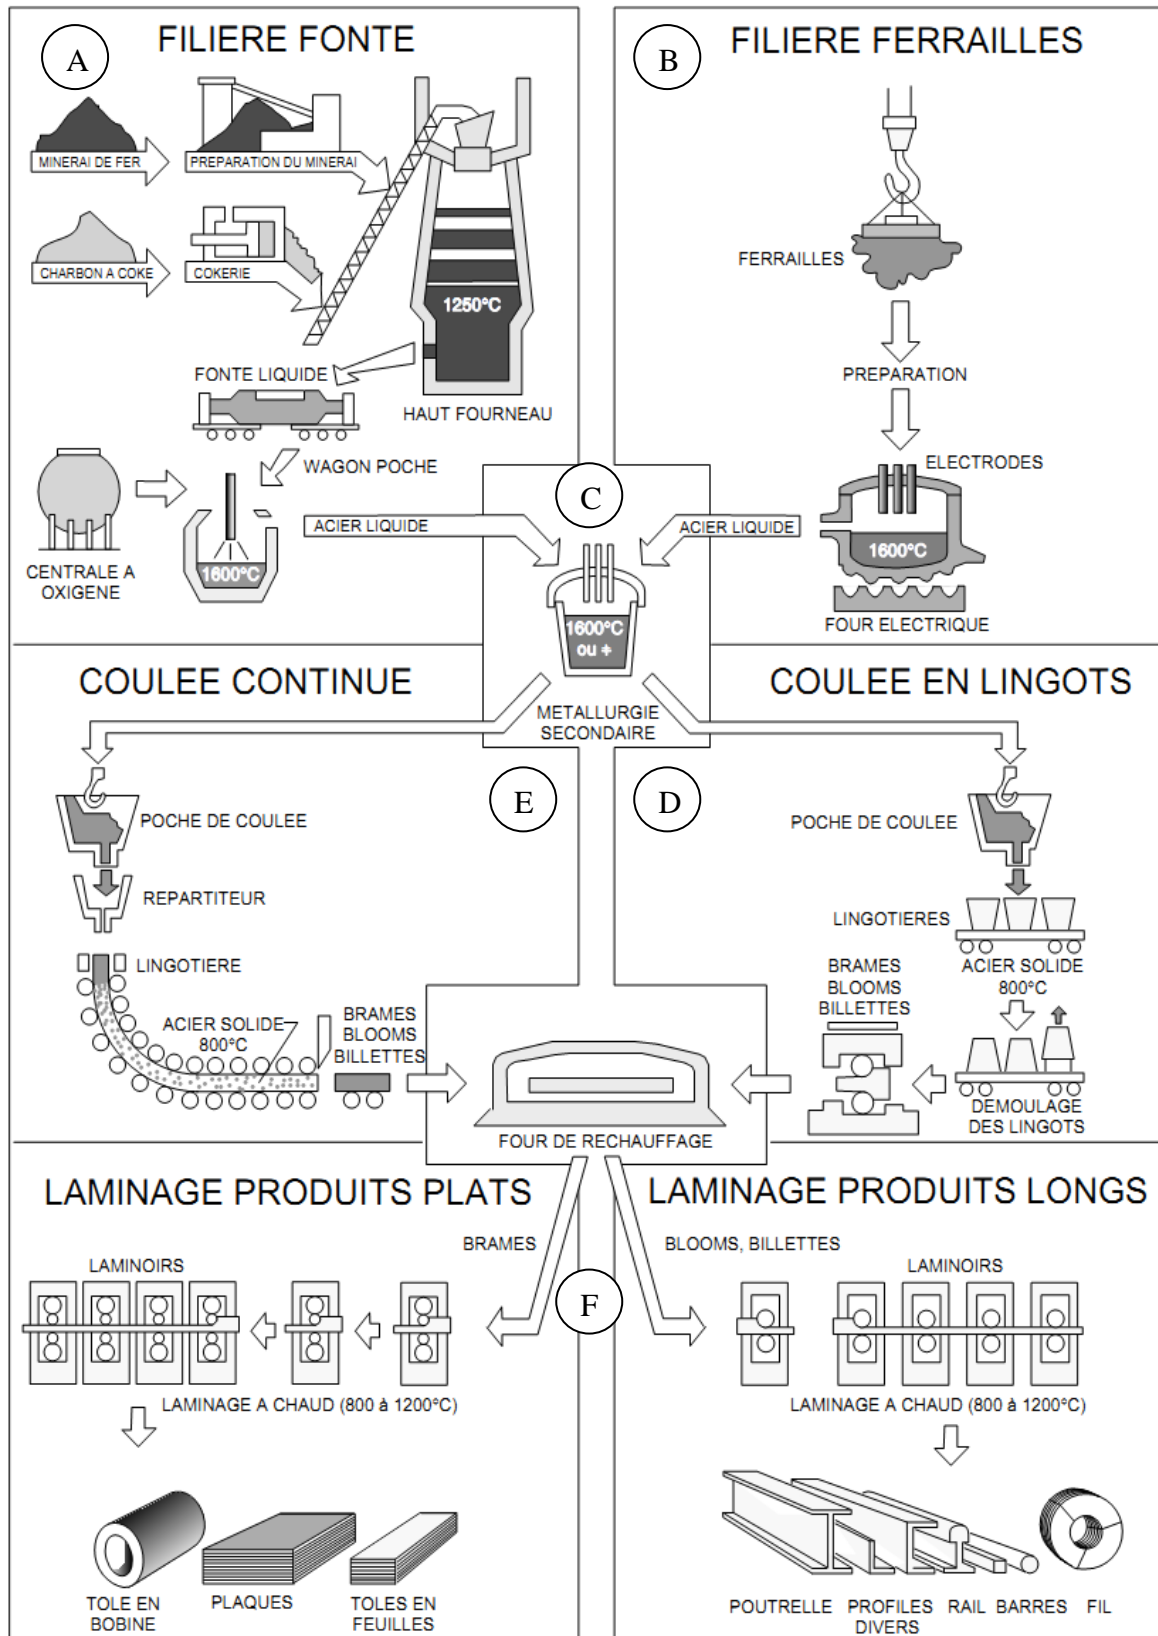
A

FILIERE FONTE

MINERAI DE FER

PREPARATION DU MINERAI

CHARBON A COKE

COKERIE

1250°C

FONTE LIQUIDE

HAUT FOURNEAU

WAGON POCHE

CENTRALE A OXIGENE

1600°C

ACIER LIQUIDE

B

FILIERE FERRAILLES

FERRAILLES

PREPARATION

ELECTRODES

1600°C

FOUR ELECTRIQUE

ACIER LIQUIDE

C

1600°C ou +

METALLURGIE SECONDAIRE

COULEE CONTINUE

COULEE EN LINGOTS

E

D

POCHE DE COULEE

REPARTITEUR

LINGOTIERE

ACIER SOLIDE 800°C

BRAMES BLOOMS BILLETTES

POCHE DE COULEE

LINGOTIERES

BRAMES BLOOMS BILLETTES

ACIER SOLIDE 800°C

DEMOULAGE DES LINGOTS

FOUR DE RECHAUFFAGE

LAMINAGE PRODUITS PLATS

LAMINAGE PRODUITS LONGS

BRAMES

BLOOMS, BILLETTES

F

LAMINOIRS

LAMINAGE A CHAUD (800 à 1200°C)

TOLE EN BOBINE

PLAQUES

TOLES EN FEUILLES

LAMINOIRS

LAMINAGE A CHAUD (800 à 1200°C)

POUTRELLE

PROFILES DIVERS

RAIL

BARRES

FIL